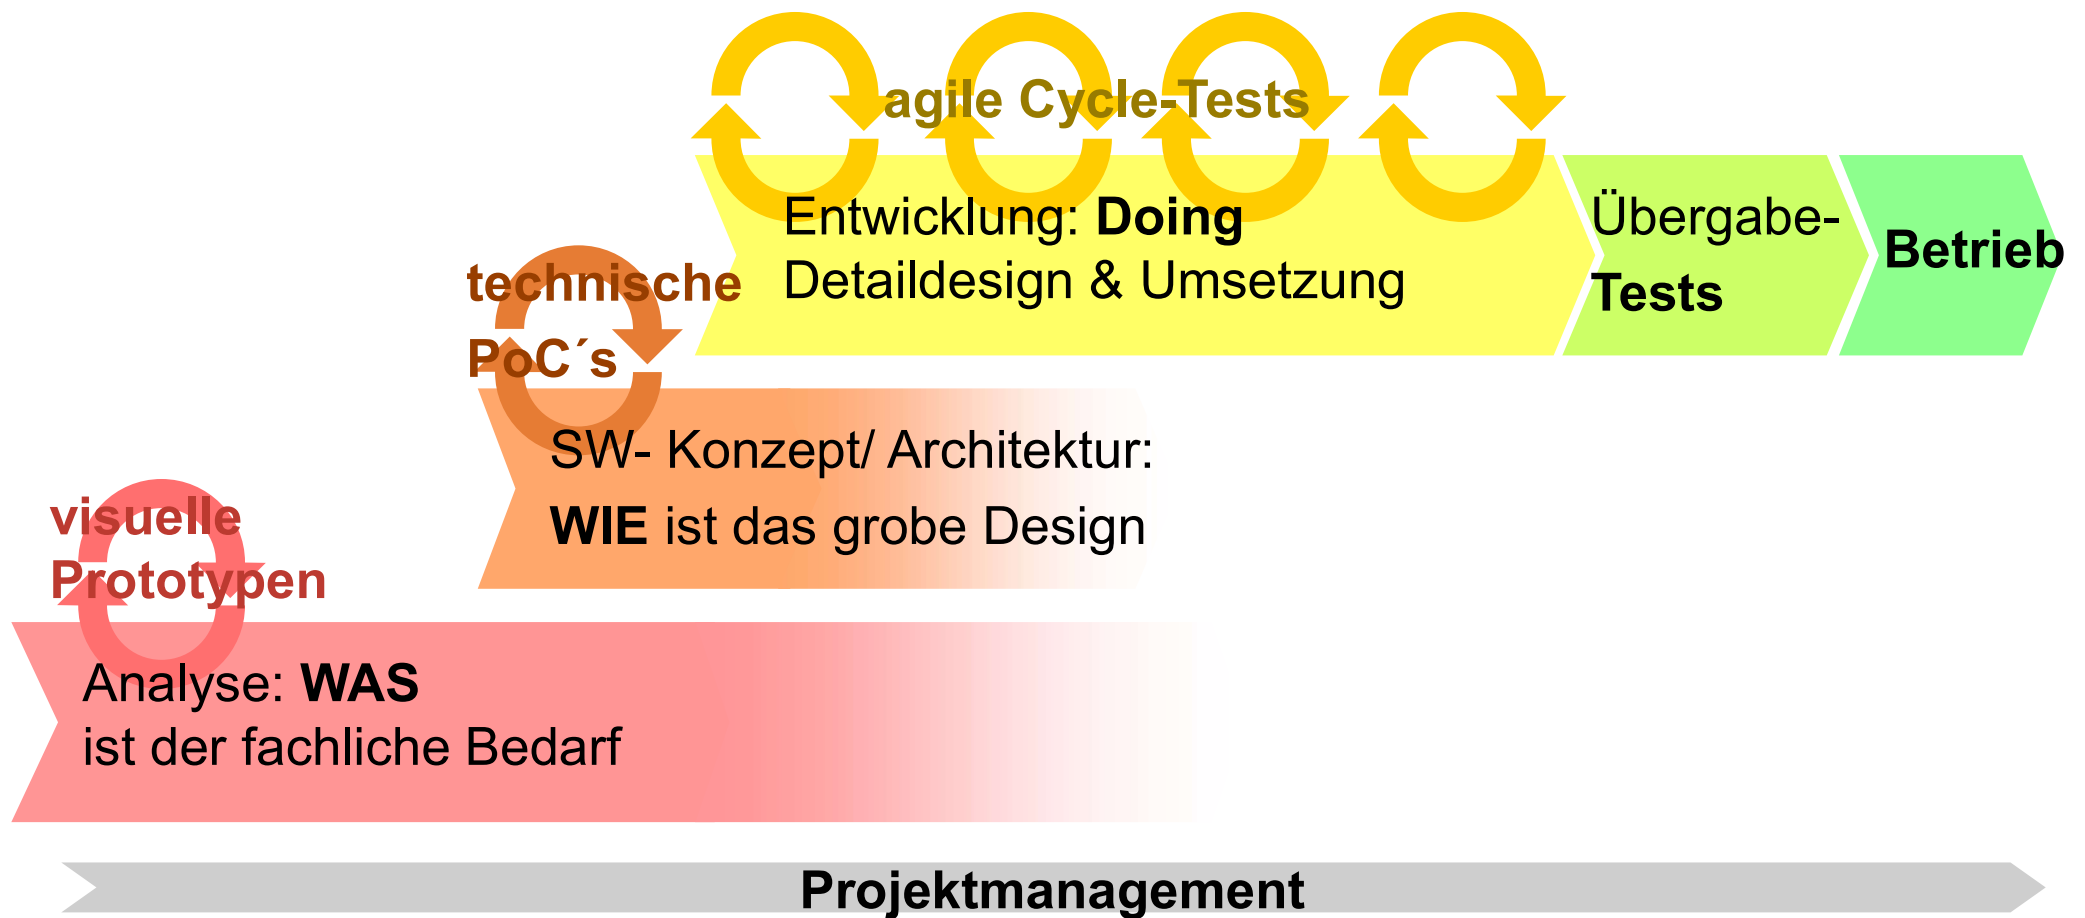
agile Cycle-Tests

Entwicklung: **Doing**
Detaildesign & Umsetzung

Übergabe-
**Tests**

**Betrieb**

technische
PoC´s

SW- Konzept/ Architektur:
**WIE** ist das grobe Design

visuelle
Prototypen

Analyse: **WAS**
ist der fachliche Bedarf

**Projektmanagement**